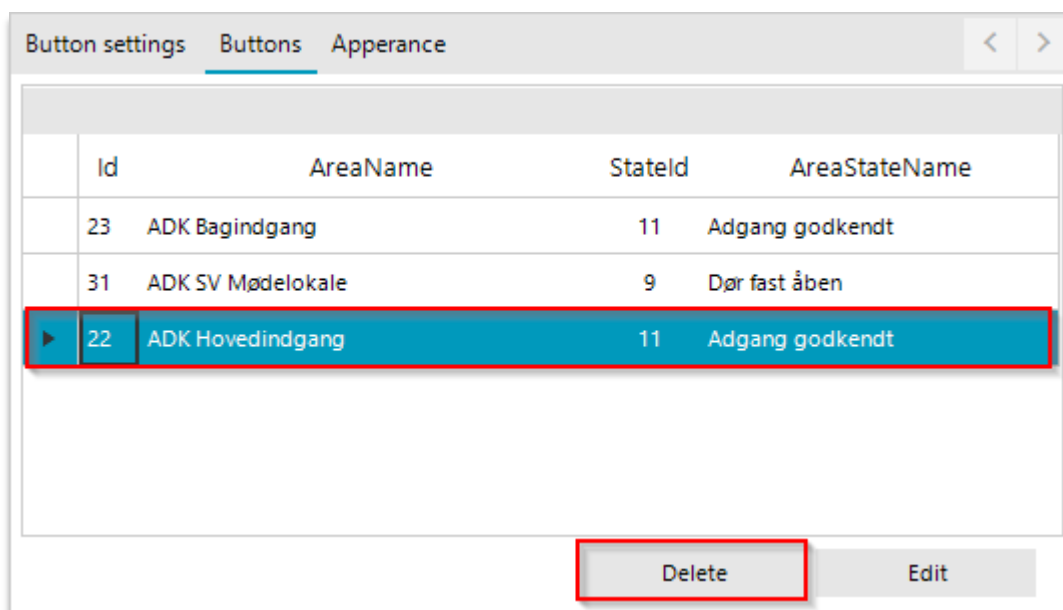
Button settings Buttons Apperance

| Id | AreaName | StateId | AreaStateName |
|---|---|---|---|
| 23 | ADK Bagindgang | 11 | Adgang godkendt |
| 31 | ADK SV Mødelokale | 9 | Dør fast åben |
| 22 | ADK Hovedindgang | 11 | Adgang godkendt |

Delete Edit